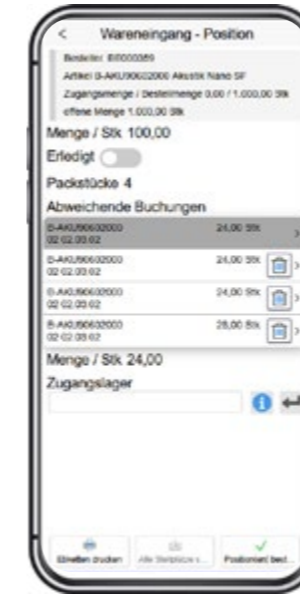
<
Wareneingang - Position

Besteller: B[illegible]
Artikel: B-AKU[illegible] Akustik Nano SF
Zugangsmenge / Bestellmenge 0,00 / 1.000,00 Stk
offene Menge 1.000,00 Stk

Menge / Stk. 100,00
Erledigt
Packstücke 4
Abweichende Buchungen

| | | |
|---|---|---|
| B-AKU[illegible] 02.02.03.02 | 24,00 Stk | > |
| B-AKU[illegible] 02.02.03.02 | 24,00 Stk | > |
| B-AKU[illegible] 02.02.03.02 | 24,00 Stk | > |
| B-AKU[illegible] 02.02.03.02 | 28,00 Stk | > |

Menge / Stk 24,00
Zugangslager

Etiketten drucken
Alle Stellplätze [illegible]
Positionen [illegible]